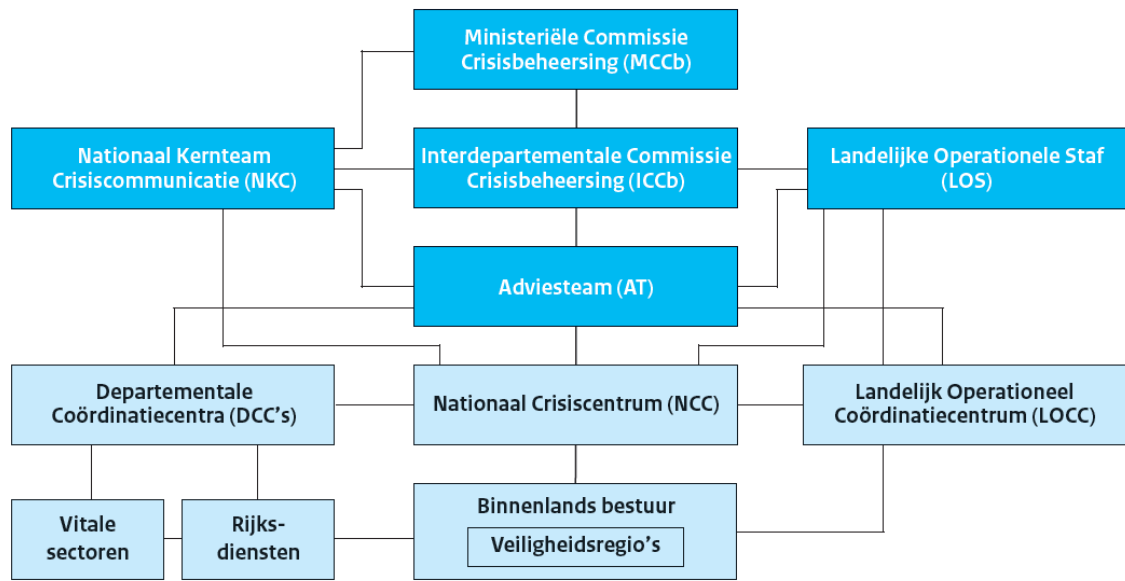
Ministeriële Commissie Crisisbeheersing (MCCb)

Nationaal Kernteam Crisiscommunicatie (NKC)

Interdepartementale Commissie Crisisbeheersing (ICCb)

Landelijke Operationele Staf (LOS)

Adviesteam (AT)

Departementale Coördinatiecentra (DCC's)

Nationaal Crisiscentrum (NCC)

Landelijk Operationeel Coördinatiecentrum (LOCC)

Vitale sectoren

Rijks-diensten

Binnenlands bestuur

Veiligheidsregio's